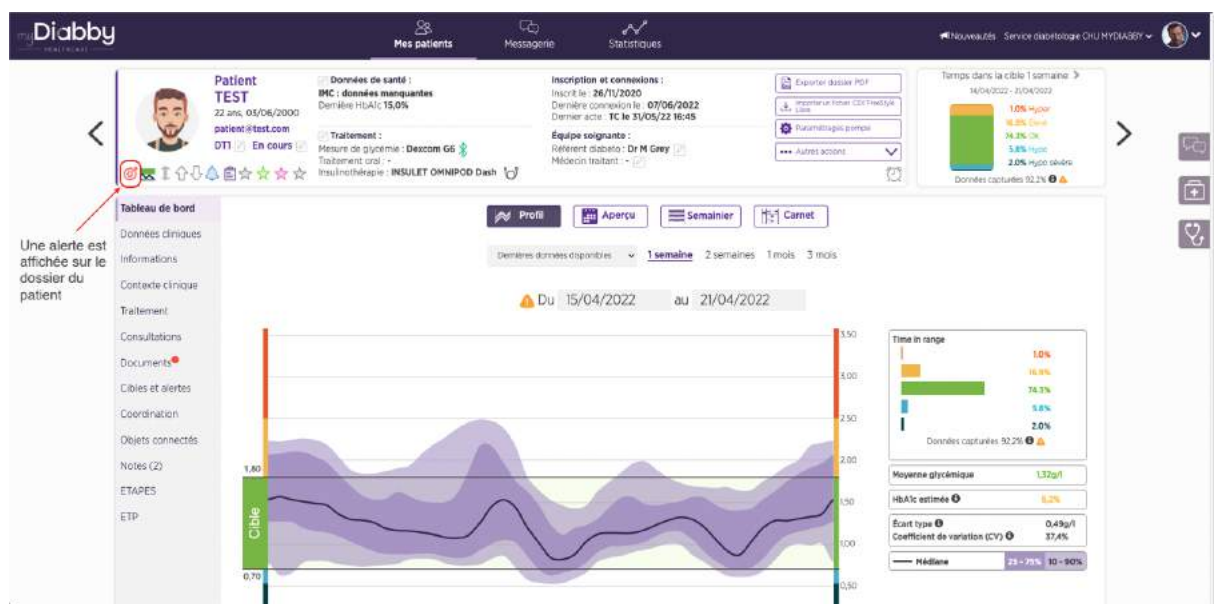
myDiabby HEALTHCARE

Mes patients Messagerie Statistiques

Nouveautés Service diabétologie CHU MYDIABBY

Patient TEST
22 ans, 03/06/2000
patient@test.com
DT1 En cours

Données de santé :
IMC : données manquantes
Dernière HbA1c 15,0%

Traitement :
Mesure de glycémie : Dexcom G6
Traitement oral : -
Insulinothérapie : INSULET OMNIPOD Dash

Inscription et connexions :
Inscrit le : 26/11/2020
Dernière connexion le : 07/06/2022
Dernier acte : TC le 31/05/22 16:45

Équipe soignante :
Référent diabéto : Dr M Grey
Médecin traitant : -

Exporter dossier PDF
Importer le fichier CSV FreeStyle Libre
Paramétrage pompe
Autres actions

Temps dans la cible 1 semaine
14/04/2022 - 21/04/2022
1.0% Hyper
16.9% Élevé
74.3% OK
5.8% Hypo
2.0% Hypo sévère
Données capturées 92.2%

Une alerte est affichée sur le dossier du patient

Tableau de bord
Données cliniques
Informations
Contexte clinique
Traitement
Consultations
Documents
Cibles et alertes
Coordination
Objets connectés
Notes (2)
ETAPES
ETP

Profil Aperçu Semainier Carnet

Dernières données disponibles 1 semaine 2 semaines 1 mois 3 mois

Du 15/04/2022 au 21/04/2022

1,80
0,70
Cible

3,50
3,00
2,50
2,00
1,50
1,00
0,50

Time in range
1.0%
16.9%
74.3%
5.8%
2.0%
Données capturées 92.2%

Moyenne glycémique 1,32g/l
HbA1c estimée 6.2%
Écart type 0,49g/l
Coefficient de variation (CV) 37,4%
Médiane 25 - 75% 10 - 90%